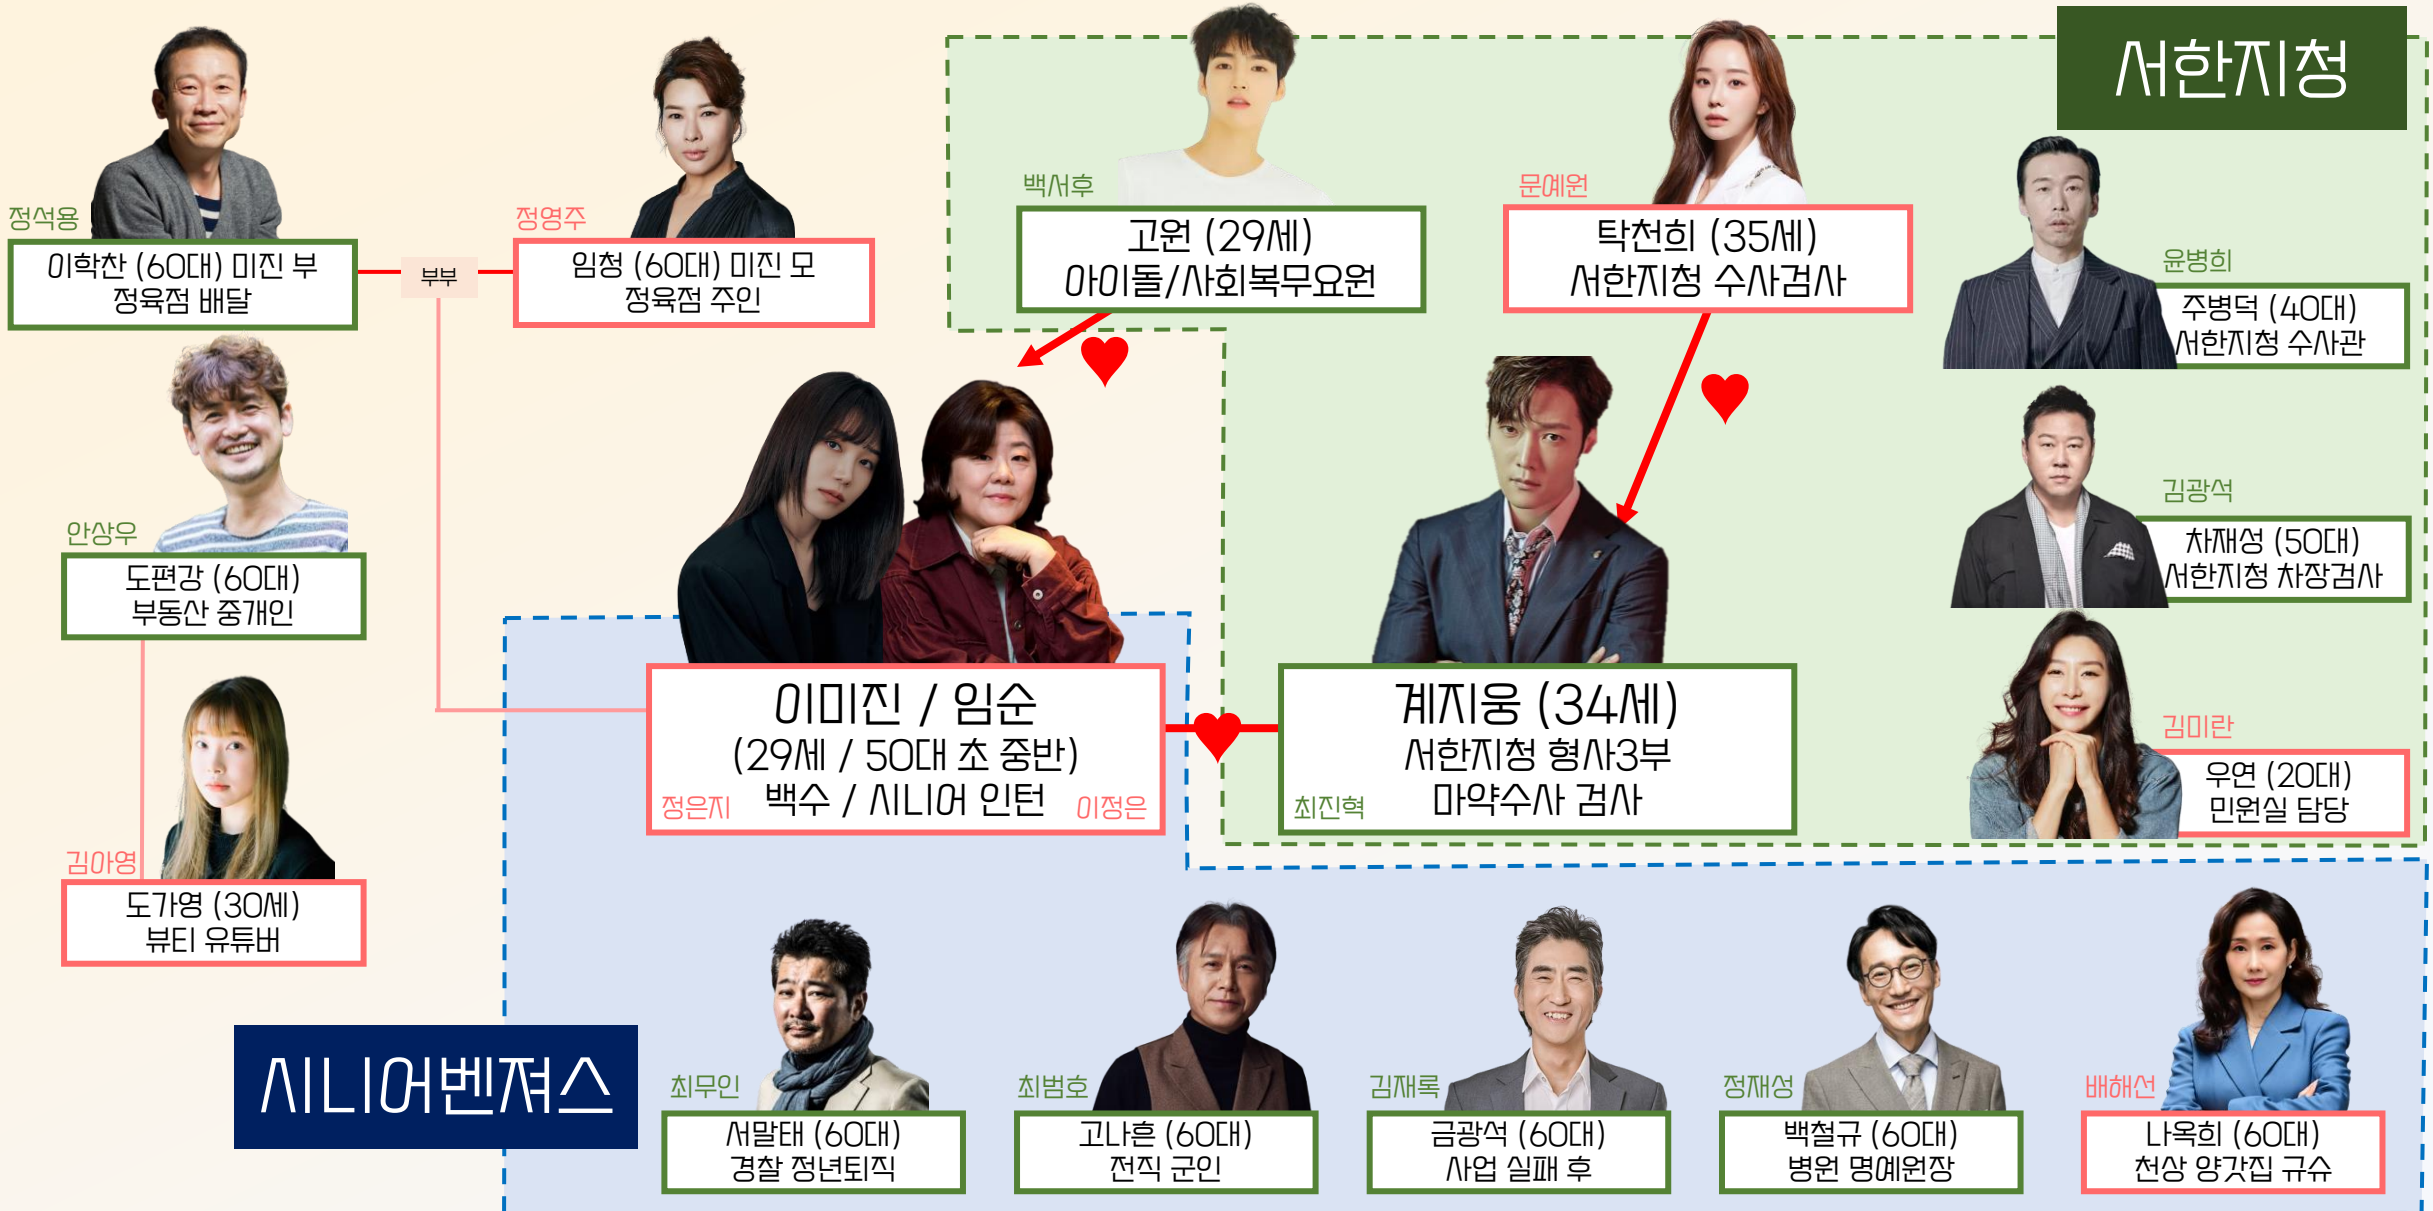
서한지청

정석용
이학찬 (60대) 미진 부
정육점 배달

부부

정영주
임청 (60대) 미진 모
정육점 주인

백서후
고원 (29세)
아이돌/사회복무요원

문예원
탁천희 (35세)
서한지청 수사검사

윤병희
주병덕 (40대)
서한지청 수사관

안상우
도편강 (60대)
부동산 중개인

김광석
차재성 (50대)
서한지청 차장검사

김아영
도가영 (30세)
뷰티 유튜버

이미진 / 임순
(29세 / 50대 초 중반)
정은지 백수 / 시니어 인턴 이정은

계지웅 (34세)
서한지청 형사3부
최진혁 마약수사 검사

김미란
우연 (20대)
민원실 담당

시니어벤져스

최무인
서말태 (60대)
경찰 정년퇴직

최범호
고나흔 (60대)
전직 군인

김재록
금광석 (60대)
사업 실패 후

정재성
백철규 (60대)
병원 명예원장

배해선
나옥희 (60대)
천상 양갓집 규수